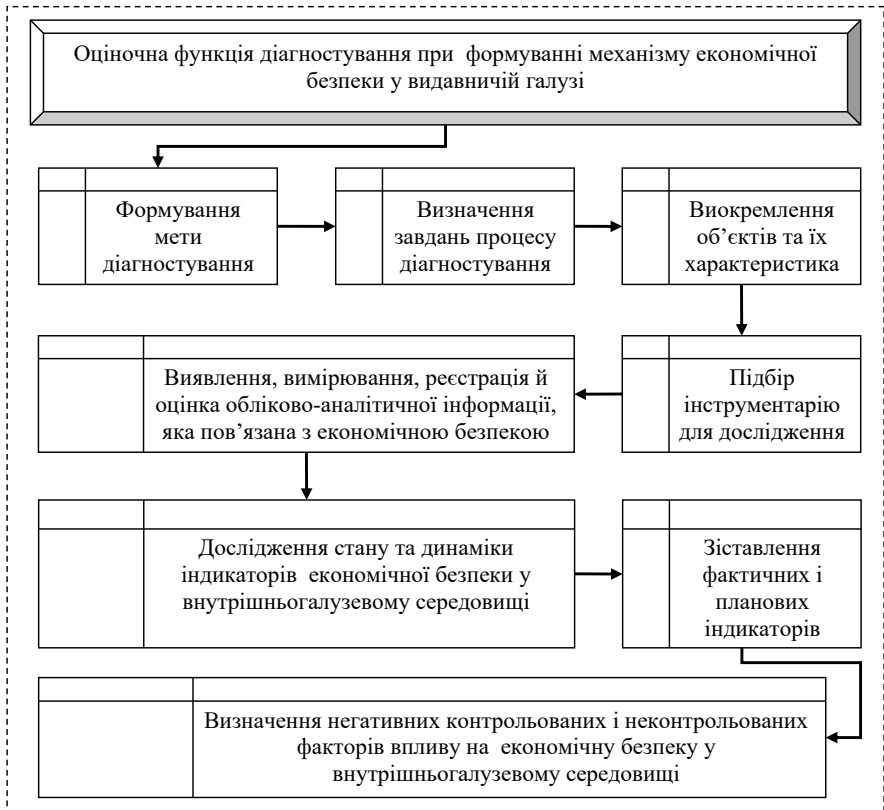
Оціночна функція діагностування при формуванні механізму економічної безпеки у видавничій галузі

Формування мети діагностування

Визначення завдань процесу діагностування

Виокремлення об'єктів та їх характеристика

Виявлення, вимірювання, реєстрація й оцінка обліково-аналітичної інформації, яка пов'язана з економічною безпекою

Підбір інструментарію для дослідження

Дослідження стану та динаміки індикаторів економічної безпеки у внутрішньогалузевому середовищі

Зіставлення фактичних і планових індикаторів

Визначення негативних контрольованих і неконтрольованих факторів впливу на економічну безпеку у внутрішньогалузевому середовищі